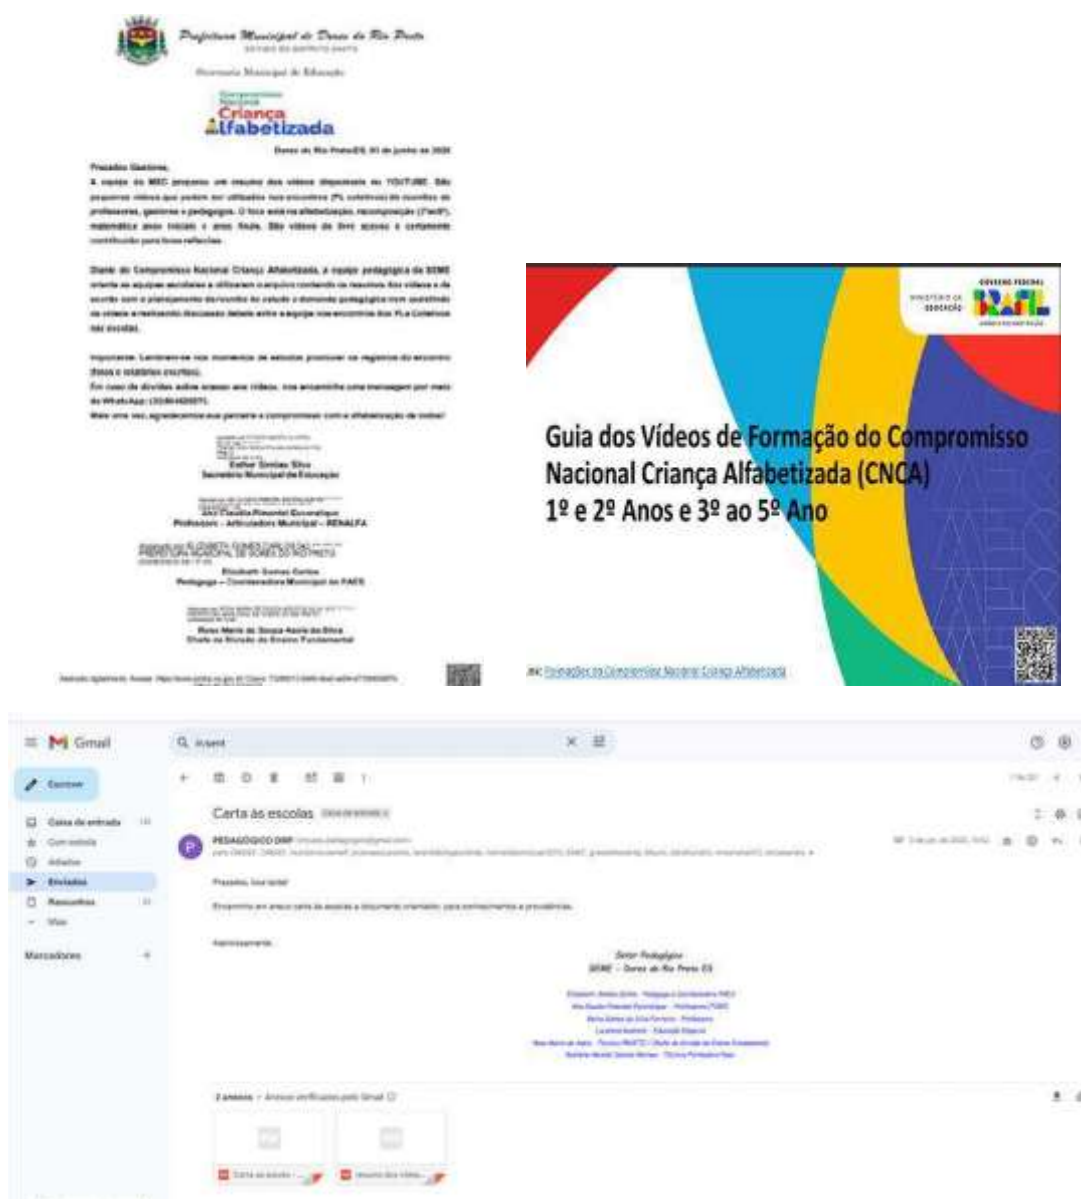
Prefeitura Municipal de Dores do Rio Preto
ESTADO DO ESPÍRITO SANTO
Secretaria Municipal de Educação

Compromisso Nacional Criança Alfabetizada

Dores do Rio Preto/ES, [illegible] de junho de 2024

Prezados Gestores,
A equipe do MEC preparou um resumo dos vídeos disponíveis no YOUTUBE. São pequenos vídeos que podem ser utilizados nos encontros (PL coletivos) de reuniões de professores, gestores e pedagogos. O foco está na alfabetização, recomposição (PaeR), matemática anos iniciais e anos finais. São vídeos de livre acesso e certamente contribuirão para boas reflexões.

Diante do Compromisso Nacional Criança Alfabetizada, a equipe pedagógica da SEME orienta as equipes escolares a utilizarem o arquivo contendo os resumos dos vídeos e de acordo com o planejamento da escola. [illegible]

Importante: Lembrem-se nos momentos de estudos promover os registros do encontro (fotos e relatórios escritos).
Em caso de dúvidas sobre acesso aos vídeos, nos encaminhe uma mensagem por meio do WhatsApp: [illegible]
Mais uma vez, agradecemos sua parceria e compromisso com a alfabetização de todos!

Esther Simões Silva
Secretária Municipal de Educação

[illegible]
Professora - Articuladora Municipal - RENALFA

Elizabeth Gomes Carlos
Pedagoga - Coordenadora Municipal do PAES

Rosa Maria de Souza Assis da Silva
Chefe da Divisão de Ensino Fundamental

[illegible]

GOVERNO FEDERAL
MINISTÉRIO DA EDUCAÇÃO
BRASIL

Guia dos Vídeos de Formação do Compromisso Nacional Criança Alfabetizada (CNCA)
1º e 2º Anos e 3º ao 5º Ano

Formações do Compromisso Nacional Criança Alfabetizada

Gmail
in:sent
Escrever
Caixa de entrada
Com estrela
Adiados
Enviados
Rascunhos
Mais
Marcadores

Carta às escolas
PEDAGÓGICO DRP
Prezados, boa tarde!
Encaminho em anexo carta às escolas e documento orientador, para conhecimento e providências.
Atenciosamente,
Setor Pedagógico
SEME - Dores do Rio Preto ES
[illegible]
2 anexos · Anexos verificados pelo Gmail
Carta às escolas
Resumo dos vídeos